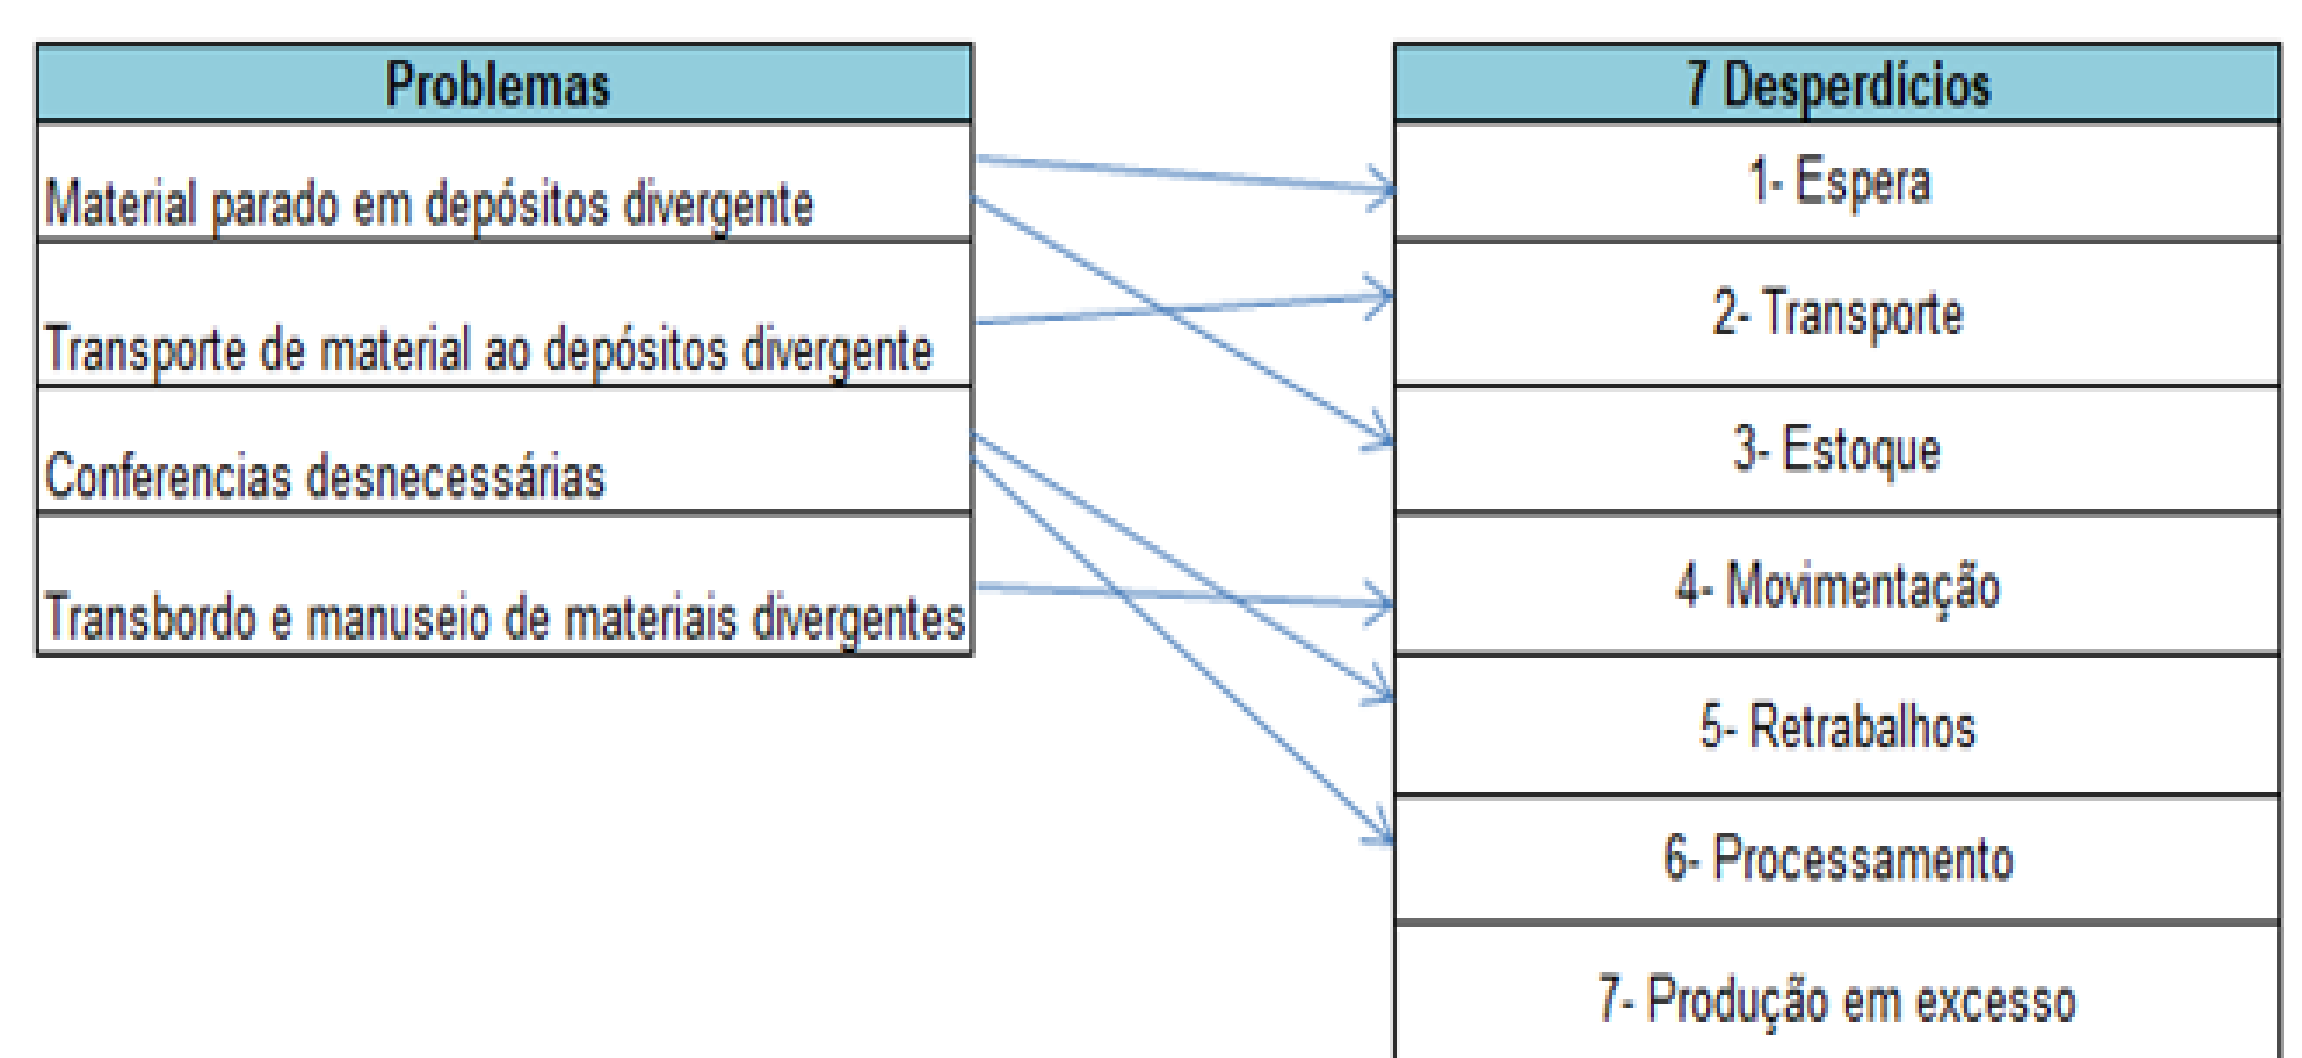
| Problemas |
|---|
| Material parado em depósitos divergente |
| Transporte de material ao depósitos divergente |
| Conferencias desnecessárias |
| Transbordo e manuseio de materiais divergentes |

| 7 Desperdícios |
|---|
| 1- Espera |
| 2- Transporte |
| 3- Estoque |
| 4- Movimentação |
| 5- Retrabalhos |
| 6- Processamento |
| 7- Produção em excesso |